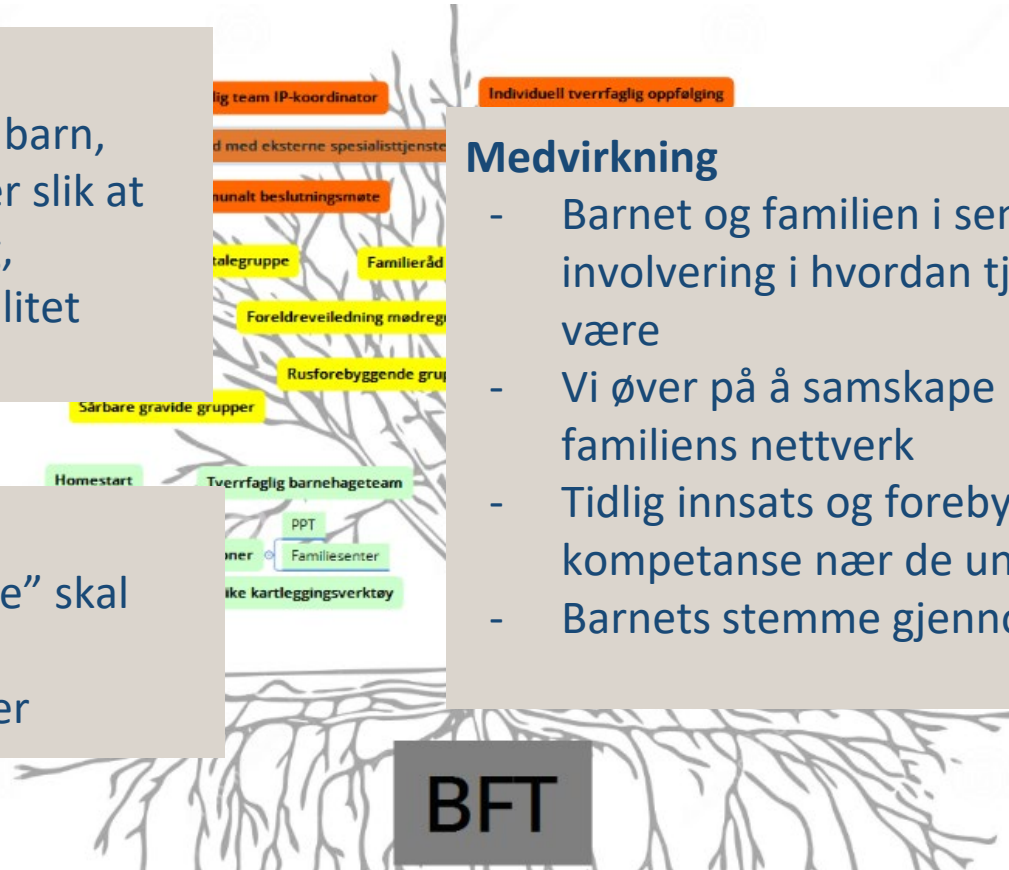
barn,
er slik at
,
litet

lig team IP-koordinator
d med eksterne spesialisttjenste
nunalt beslutningsmøte
talegruppe
Familieråd
Foreldreveiledning mødregr
Rusforebyggende gru
Sårbare gravide grupper
Homestart
Tverrfaglig barnehageteam
PPT
ner
Familiesenter
ike kartleggingsverktøy

e" skal

er

Individuell tverrfaglig oppfølging

Medvirkning
- Barnet og familien i sen involvering i hvordan tj være
- Vi øver på å samskape familiens nettverk
- Tidlig innsats og foreby kompetanse nær de un
- Barnets stemme gjenno

BFT